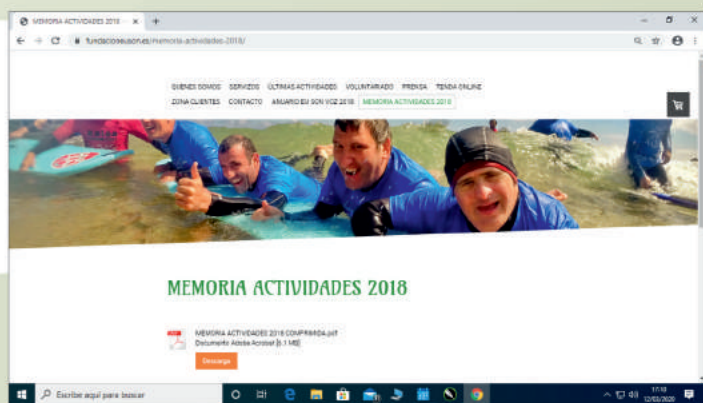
MEMORIA ACTIVIDADES 2018 ×
+
fundacioneuson.es/memoria-actividades-2018/

QUIENES SOMOS SERVICIOS ÚLTIMAS ACTIVIDADES VOLUNTARIADO PRENSA TIENDA ONLINE
ZONA CLIENTES CONTACTO ANUARIO EN SON VOZ 2018 MEMORIA ACTIVIDADES 2018

MEMORIA ACTIVIDADES 2018

MEMORIA ACTIVIDADES 2018 COMPRIMIDA.pdf
Documento Adobe Acrobat [6.1 MB]

Descarga

Escribe aquí para buscar
17:10
12/03/2020